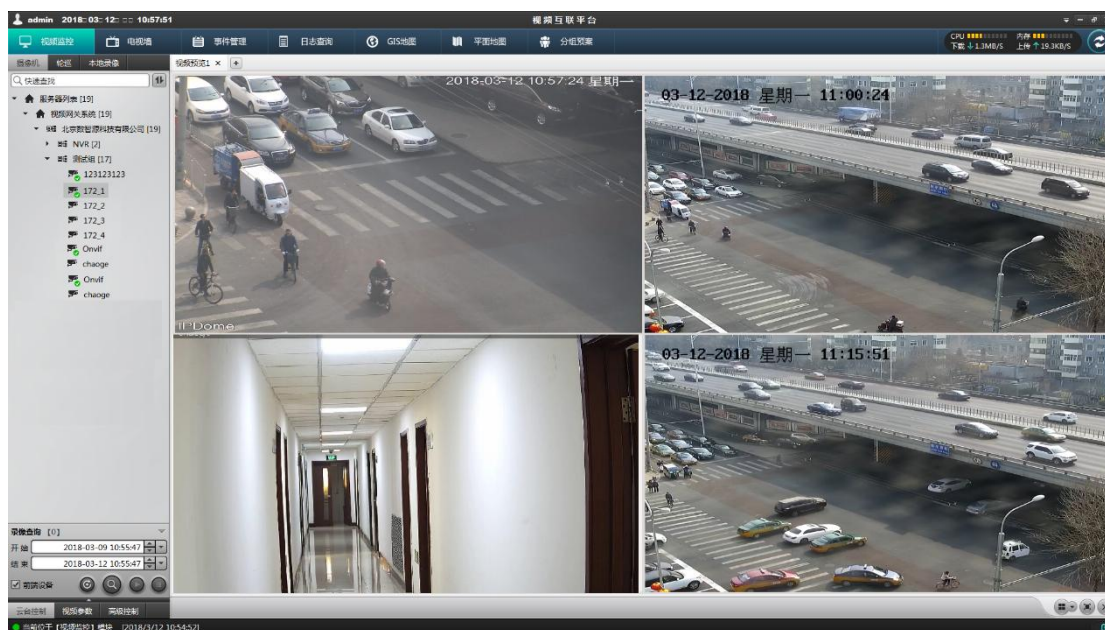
admin 2018-03-12 10:57:51

视频互联平台

视频监控 电视墙 事件管理 日志查询 GIS地图 平面地图 分组预案

CPU 内存
下载 ↓1.3MB/S 上传 ↑19.3KB/S

监视机 轮巡 本地录像

快速查找

服务器列表 [19]
视频网关系统 [19]
北京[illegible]科技有限公司 [19]
NVR [2]
测试组 [17]
123123123
172_1
172_2
172_3
172_4
Onvif
chaoge
Onvif
chaoge

视频预览1 ×

2018-03-12 10:57:24 星期一

IPDome

03-12-2018 星期一 11:00:24

03-12-2018 星期一 11:15:51

录像查询 [0]
开始 2018-03-09 10:55:47
结束 2018-03-12 10:55:47
前端设备

云台控制 视频参数 高级控制

当前位于【视频监控】模块 [2018/3/12 10:54:52]